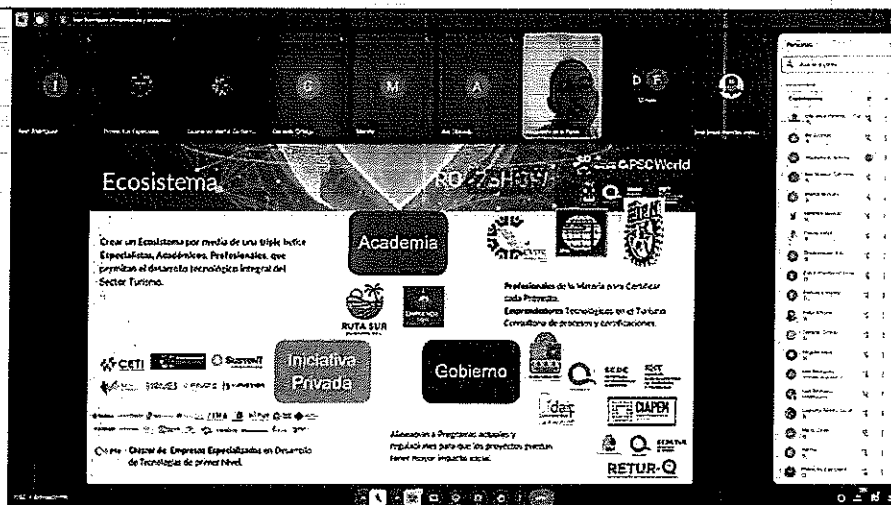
Ecosistema

RD-7SH09/

PSCWorld

Crear un Ecosistema por medio de una triple hélice Especialistas, Académicos, Profesionales, que permitan el desarrollo tecnológico integral del Sector Turismo.

Academia

Profesionales de la Materia para Certificar cada Proyecto.
Emprendedores Tecnológicos en el Turismo
Consultores de procesos y certificaciones.

RUTA SUR

CETI

Iniciativa Privada

Gobierno

SEDC

CIAPEM

Clúster de Empresas Especializadas en Desarrollo de Tecnologías de primer Nivel.

Alineación a Programas actuales y regulaciones para que los proyectos puedan tener mayor impacto social.

RETUR-Q

Personas

M

A

G

D

F

I